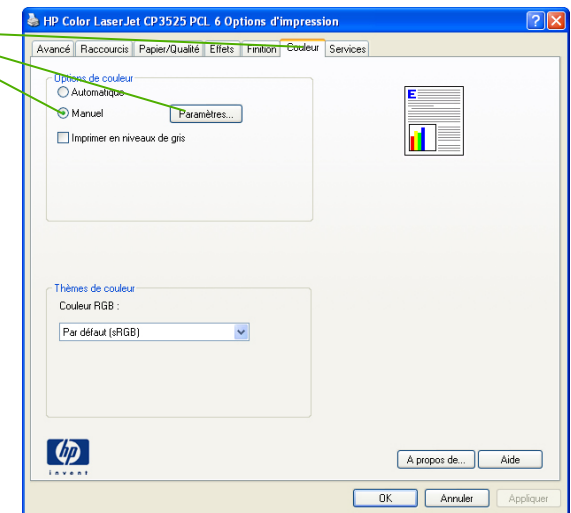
HP Color LaserJet CP3525 PCL 6 Options d'impression

Avancé | Raccourcis | Papier/Qualité | Effets | Finition | Couleur | Services

Options de couleur
Automatique
Manuel
Paramètres...
Imprimer en niveaux de gris

E

Thèmes de couleur
Couleur RGB :
Par défaut (sRGB)

hp
invent

A propos de...
Aide
OK
Annuler
Appliquer